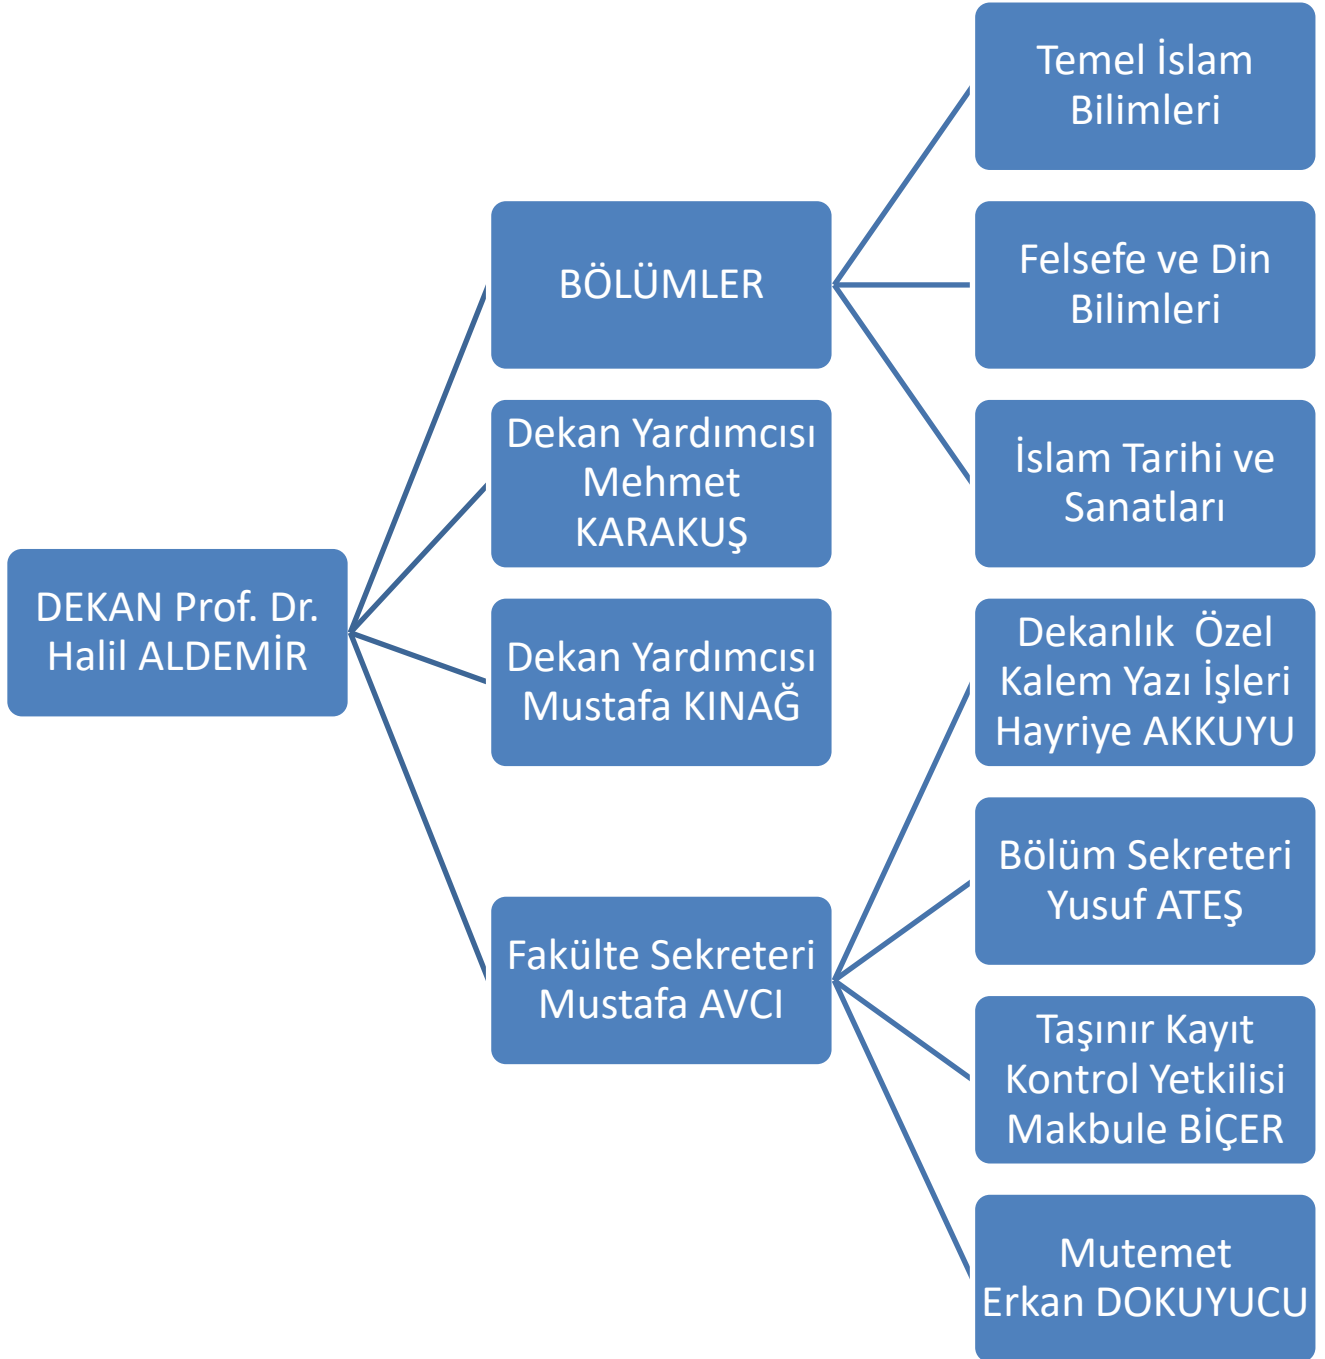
DEKAN Prof. Dr. Halil ALDEMİR

BÖLÜMLER

Temel İslam Bilimleri

Felsefe ve Din Bilimleri

İslam Tarihi ve Sanatları

Dekan Yardımcısı Mehmet KARAKUŞ

Dekan Yardımcısı Mustafa KINAĞ

Fakülte Sekreteri Mustafa AVCI

Dekanlık  Özel Kalem Yazı İşleri Hayriye AKKUYU

Bölüm Sekreteri Yusuf ATEŞ

Taşınır Kayıt Kontrol Yetkilisi Makbule BİÇER

Mutemet Erkan DOKUYUCU